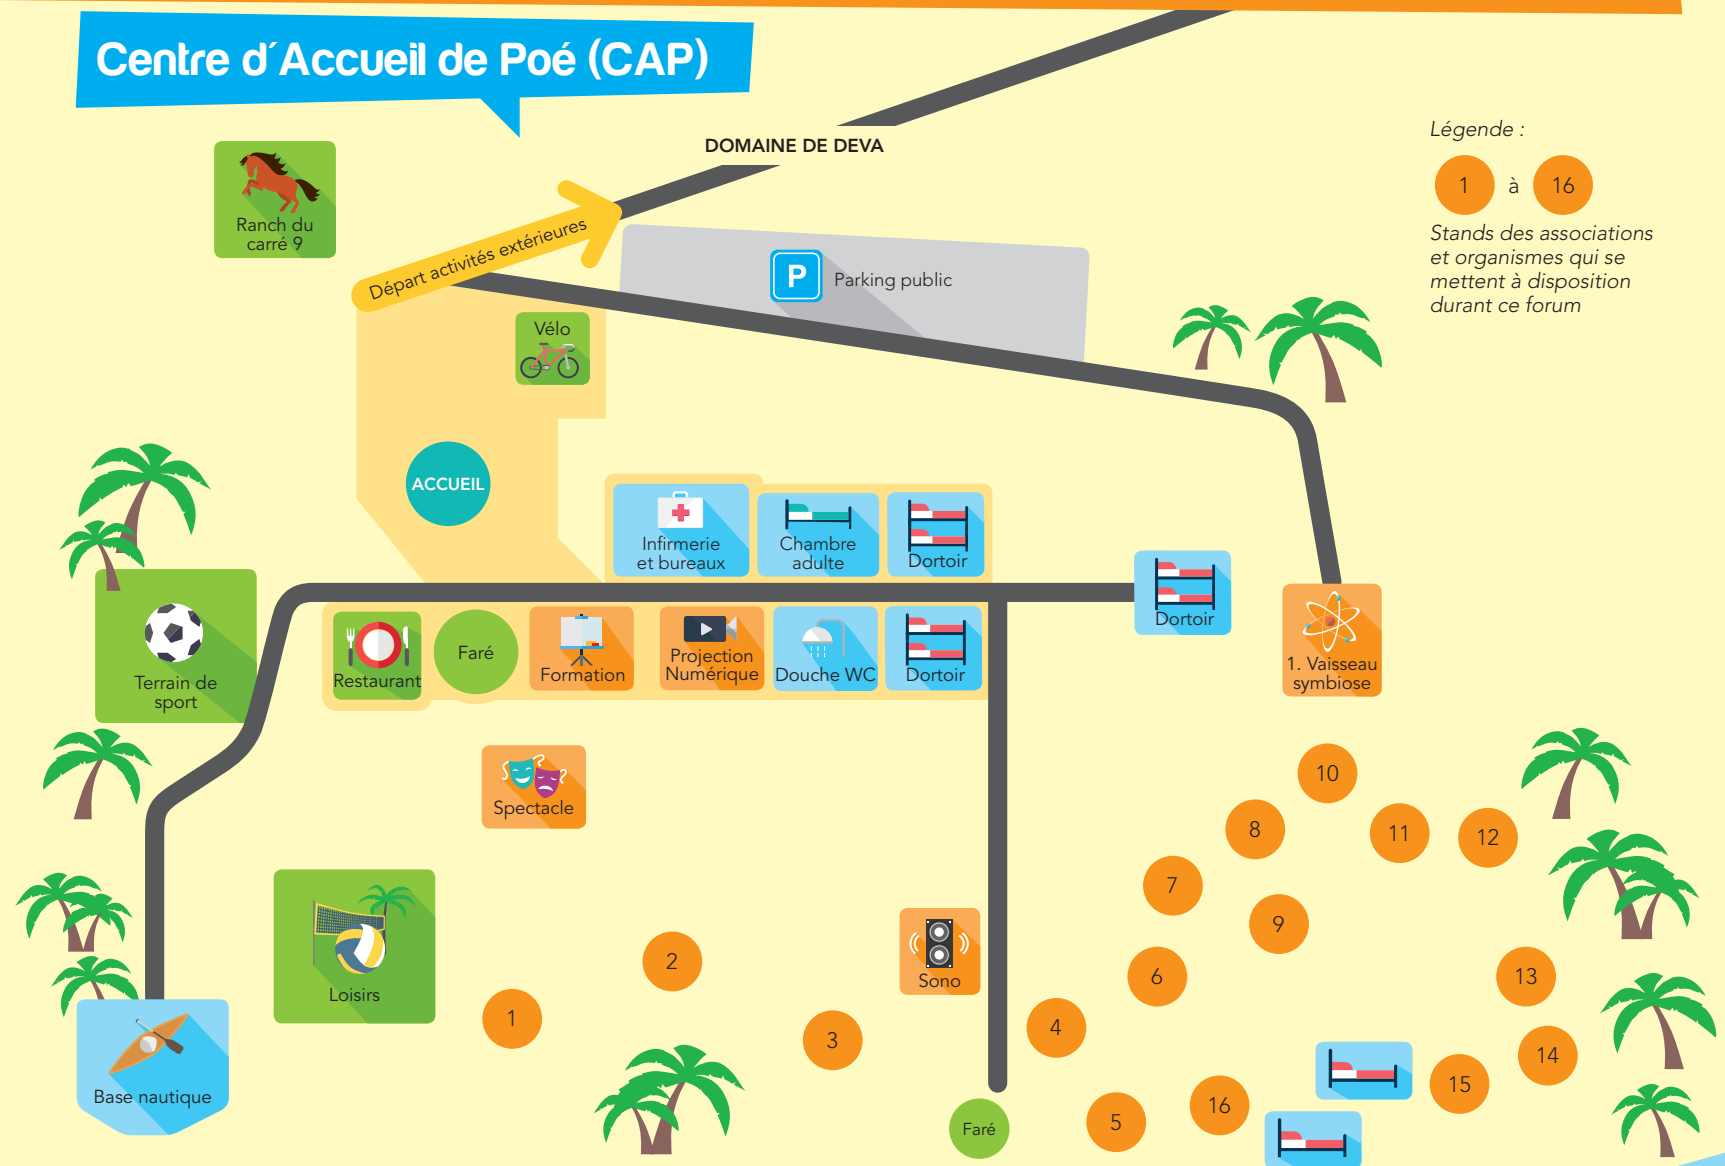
Centre d´Accueil de Poé (CAP)

DOMAINE DE DEVA

Légende :

1 à 16

Stands des associations et organismes qui se mettent à disposition durant ce forum

Ranch du carré 9

Départ activités extérieures

P Parking public

Vélo

ACCUEIL

Infirmerie et bureaux

Chambre adulte

Dortoir

Dortoir

Terrain de sport

Restaurant

Faré

Formation

Projection Numérique

Douche WC

Dortoir

1. Vaisseau symbiose

Spectacle

10

8

11

12

7

9

Loisirs

2

Sono

6

13

1

3

4

14

15

Base nautique

16

5

Faré